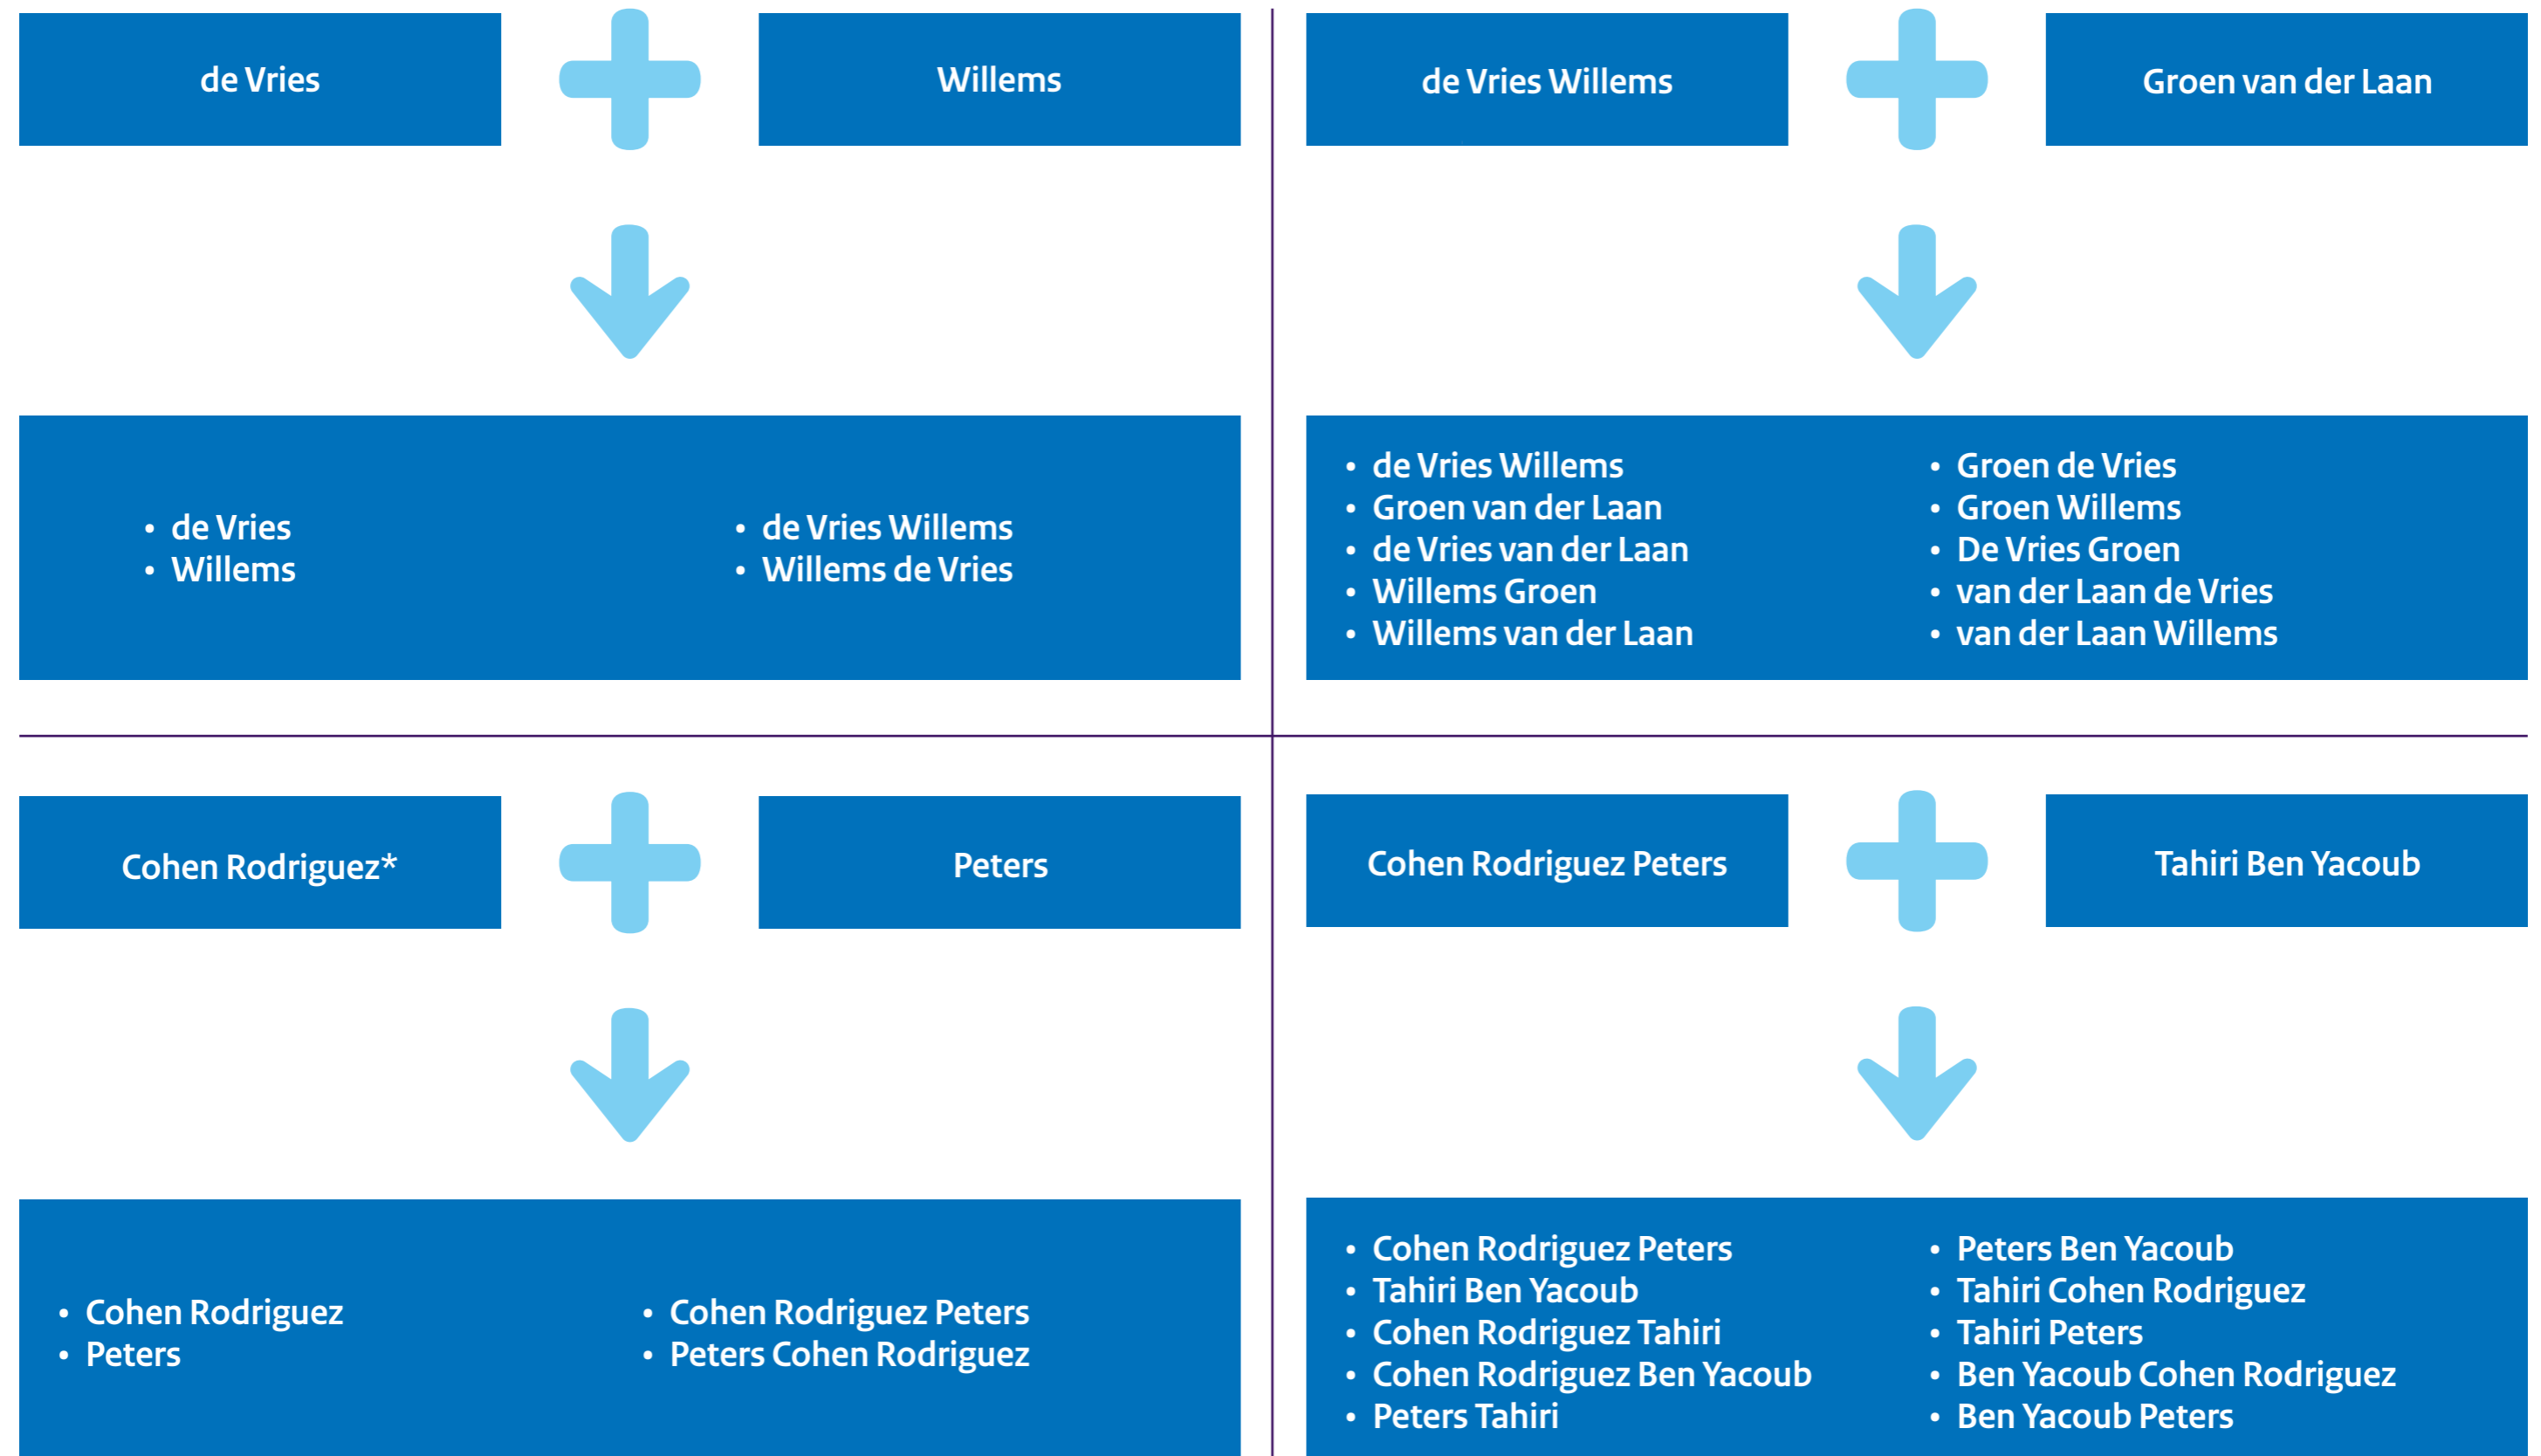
de Vries

Willems

• de Vries
• Willems

• de Vries Willems
• Willems de Vries

de Vries Willems

Groen van der Laan

• de Vries Willems
• Groen van der Laan
• de Vries van der Laan
• Willems Groen
• Willems van der Laan

• Groen de Vries
• Groen Willems
• De Vries Groen
• van der Laan de Vries
• van der Laan Willems

Cohen Rodriguez*

Peters

• Cohen Rodriguez
• Peters

• Cohen Rodriguez Peters
• Peters Cohen Rodriguez

Cohen Rodriguez Peters

Tahiri Ben Yacoub

• Cohen Rodriguez Peters
• Tahiri Ben Yacoub
• Cohen Rodriguez Tahiri
• Cohen Rodriguez Ben Yacoub
• Peters Tahiri

• Peters Ben Yacoub
• Tahiri Cohen Rodriguez
• Tahiri Peters
• Ben Yacoub Cohen Rodriguez
• Ben Yacoub Peters